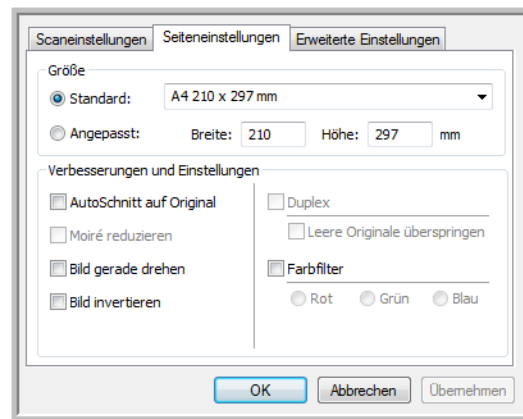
Scaneinstellungen Seiteneinstellungen Erweiterte Einstellungen

Größe

Standard: A4 210 x 297 mm

Angepasst: Breite: 210 Höhe: 297 mm

Verbesserungen und Einstellungen

AutoSchnitt auf Original

Moiré reduzieren

Bild gerade drehen

Bild invertieren

Duplex

Leere Originale überspringen

Farbfilter

Rot Grün Blau

OK Abbrechen Übernehmen